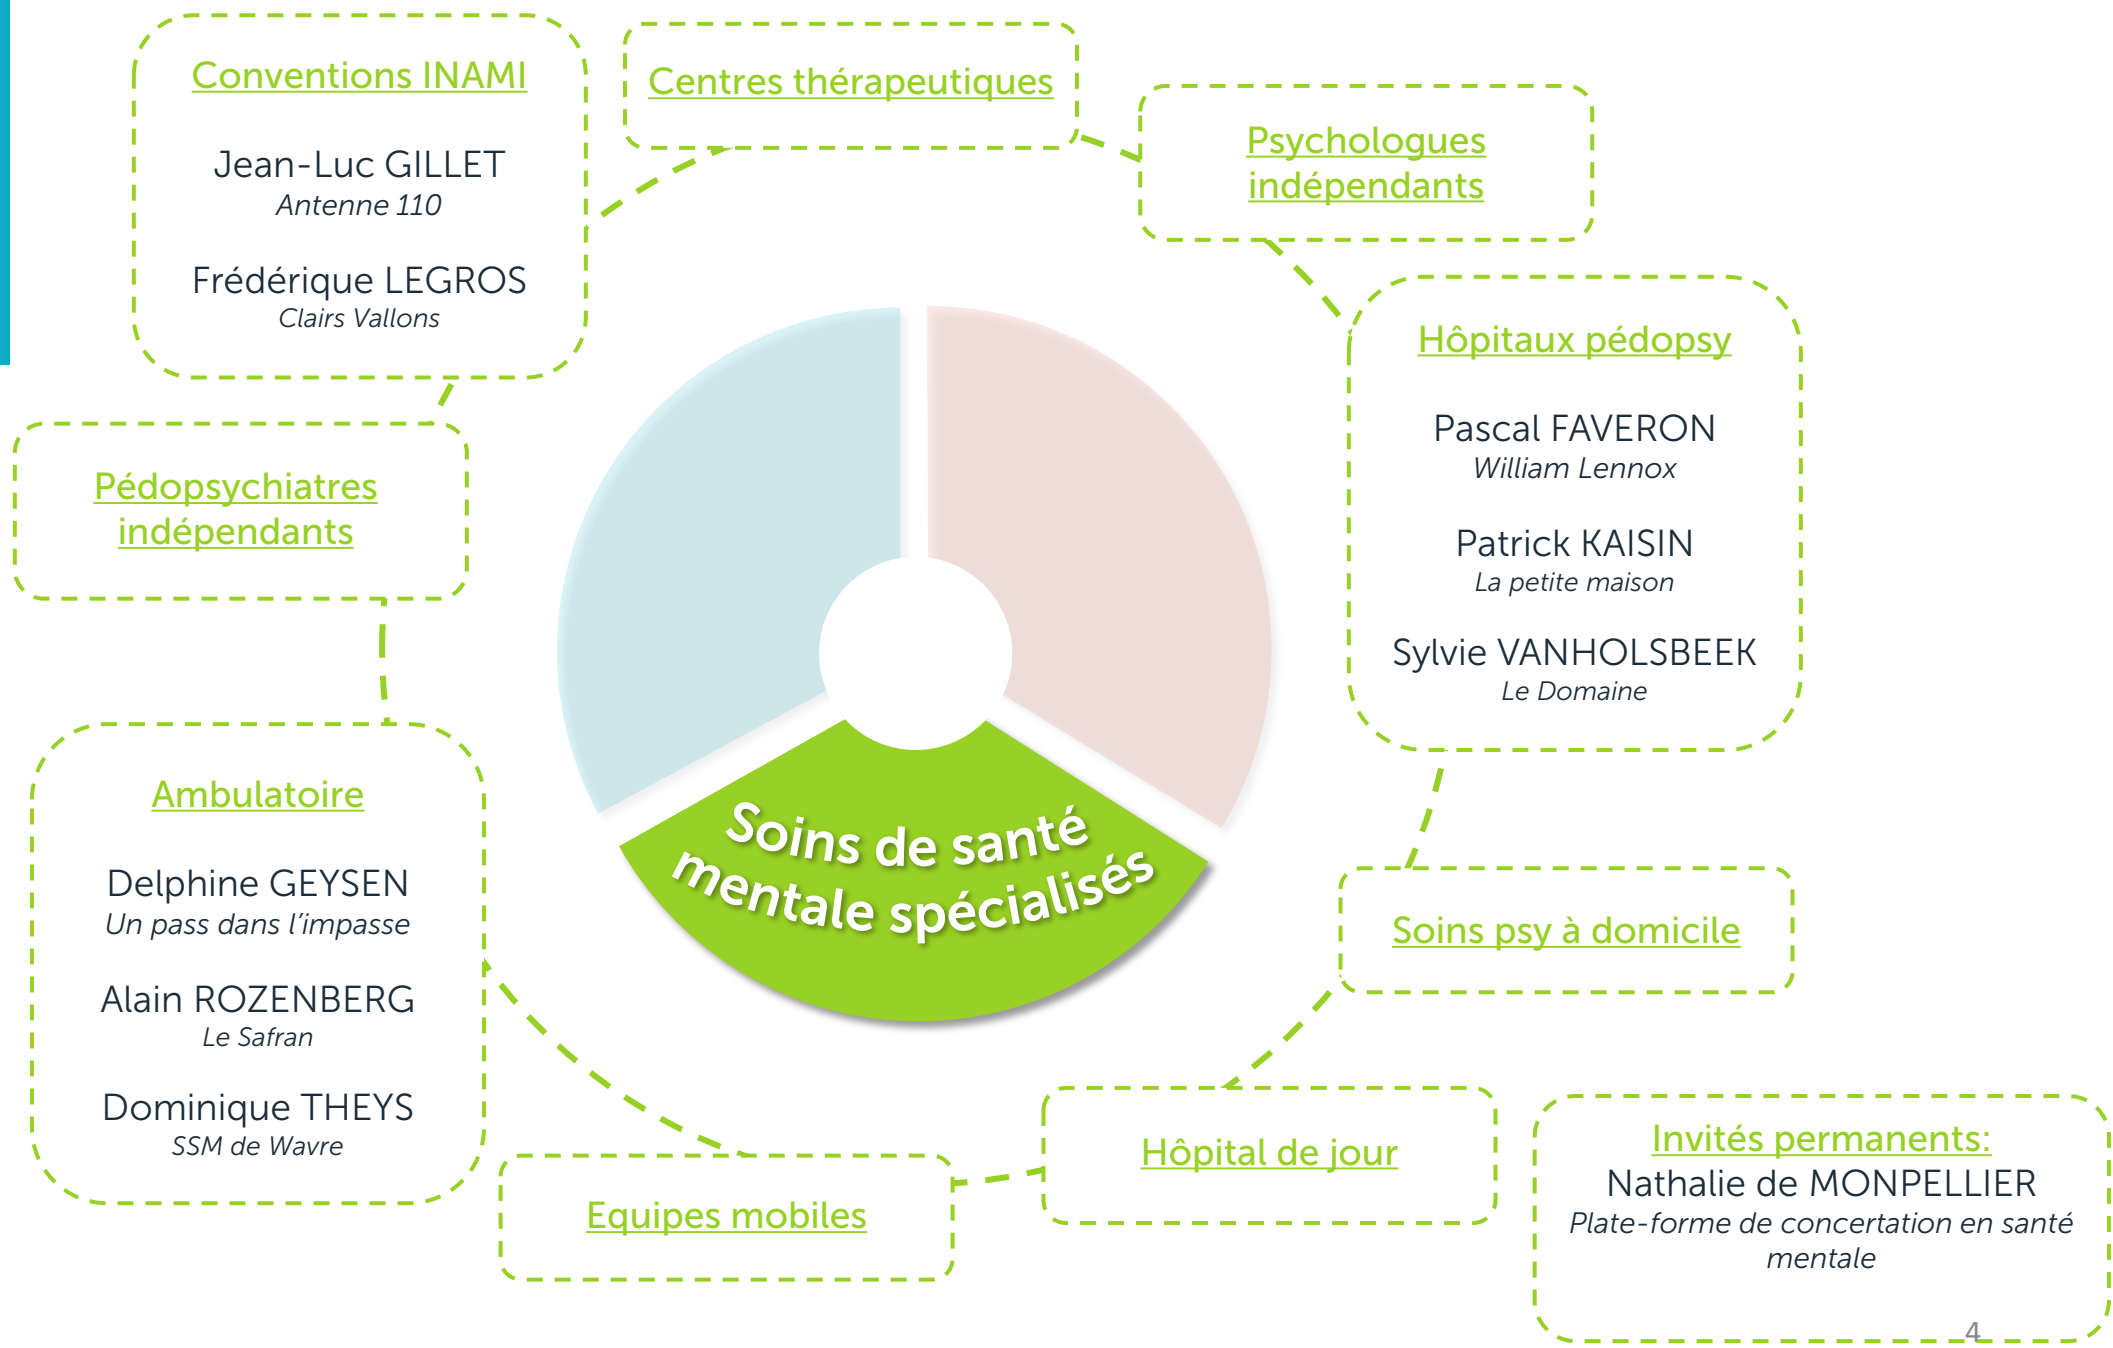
Conventions INAMI

Jean-Luc GILLET
Antenne 110

Frédérique LEGROS
Clairs Vallons

Centres thérapeutiques

Psychologues indépendants

Hôpitaux pédopsy

Pascal FAVERON
William Lennox

Patrick KAISIN
La petite maison

Sylvie VANHOLSBEEK
Le Domaine

Pédopsychiatres indépendants

Soins de santé mentale spécialisés

Ambulatoire

Delphine GEYSEN
Un pass dans l'impasse

Alain ROZENBERG
Le Safran

Dominique THEYS
SSM de Wavre

Soins psy à domicile

Hôpital de jour

Equipes mobiles

Invités permanents:
Nathalie de MONPELLIER
Plate-forme de concertation en santé mentale

4